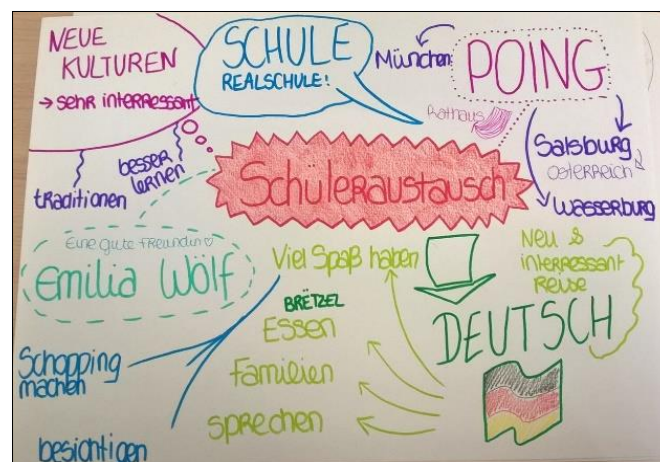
NEUE KULTUREN
→ sehr interessant

SCHULE
REALSCHULE!

München

POING

Rathaus

Salsburg
Österreich

Waßserburg

besser lernen

Traditionen

Schüleraustausch

Eine gute Freundin ♡
Emilia Wölf

Viel Spaß haben

Neu & interessant Reise

BRETZEL
Essen

Familien

sprechen

DEUTSCH

Schopping machen

besichtigen